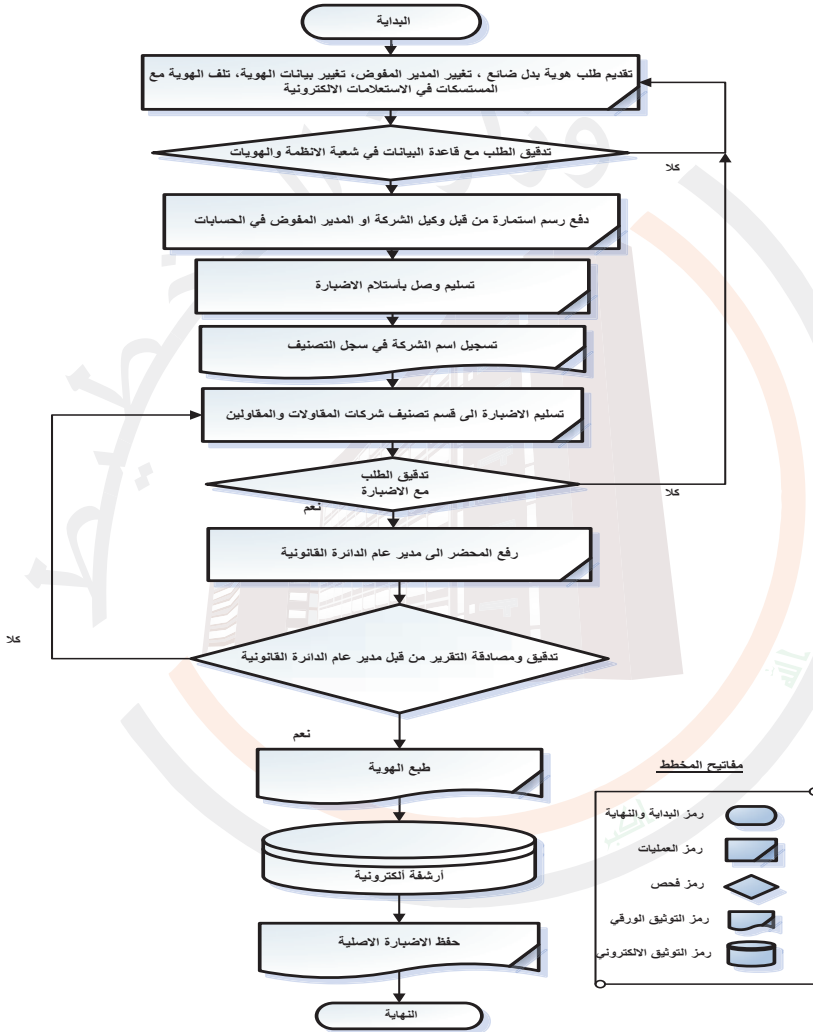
البداية

تقديم طلب هوية بدل ضائع ، تغيير المدير المفوض، تغيير بيانات الهوية، تلف الهوية مع المستمسكات في الاستعلامات الالكترونية

تدقيق الطلب مع قاعدة البيانات في شعبة الانظمة والهويات

كلا

دفع رسم استمارة من قبل وكيل الشركة او المدير المفوض في الحسابات

تسليم وصل بأستلام الاضبارة

تسجيل اسم الشركة في سجل التصنيف

تسليم الاضبارة الى قسم تصنيف شركات المقاولات والمقاولين

تدقيق الطلب مع الاضبارة

كلا

نعم

رفع المحضر الى مدير عام الدائرة القانونية

كلا

تدقيق ومصادقة التقرير من قبل مدير عام الدائرة القانونية

نعم

طبع الهوية

أرشفة ألكترونية

حفظ الاضبارة الاصلية

النهاية

مفاتيح المخطط

رمز البداية والنهاية

رمز العمليات

رمز فحص

رمز التوثيق الورقي

رمز التوثيق الالكتروني